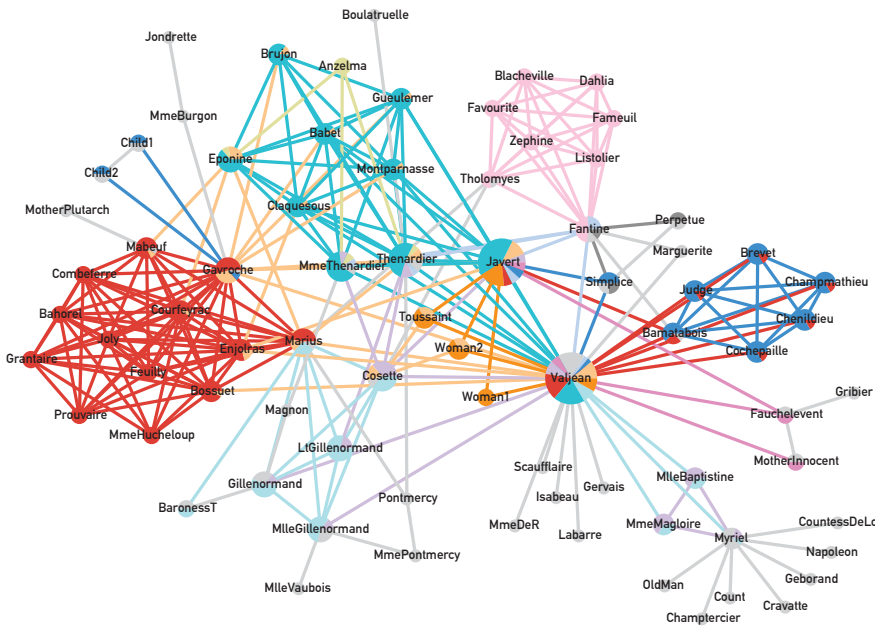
Boulatruelle
Jondrette
Brujon
Anzelma
Gueulemer
Blacheville
Dahlia
MmeBurgon
Babet
Favourite
Fameuil
Child1
Eponine
Zephine
Child2
Montparnasse
Listolier
Tholomyes
MotherPlutarch
Claquesous
Fantine
Perpetue
Mabeuf
Marguerite
Gavroche
MmeThenardier
Thenardier
Javert
Brevet
Combeferre
Simplice
Judge
Champmathieu
Courfeyrac
Bahorel
Toussaint
Chenildieu
Joly
Bamatabois
Marius
Enjolras
Cochepaille
Grantaire
Woman2
Feuilly
Cosette
Valjean
Gribier
Bossuet
Woman1
Prouvaire
Magnon
Fauchelevent
MmeHucheloup
LtGillenormand
MotherInnocent
Scaufflaire
Isabeau
Gervais
MlleBaptistine
Gillenormand
BaronessT
MmeDeR
MmeMagloire
CountessDeLo
Labarre
Myriel
Pontmercy
MlleGillenormand
Napoleon
MmePontmercy
Geborand
OldMan
Count
Cravatte
MlleVaubois
Champtercier